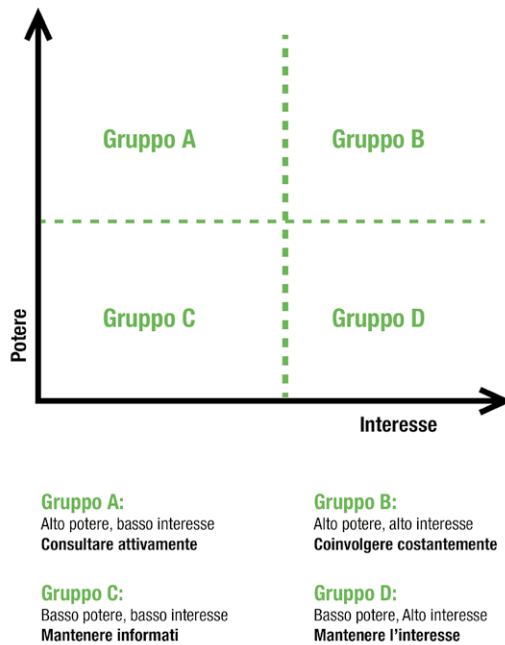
Gruppo A

Gruppo B

Gruppo C

Gruppo D

Potere

Interesse

Gruppo A:
Alto potere, basso interesse
Consultare attivamente

Gruppo B:
Alto potere, alto interesse
Coinvolgere costantemente

Gruppo C:
Basso potere, basso interesse
Mantenere informati

Gruppo D:
Basso potere, Alto interesse
Mantenere l'interesse